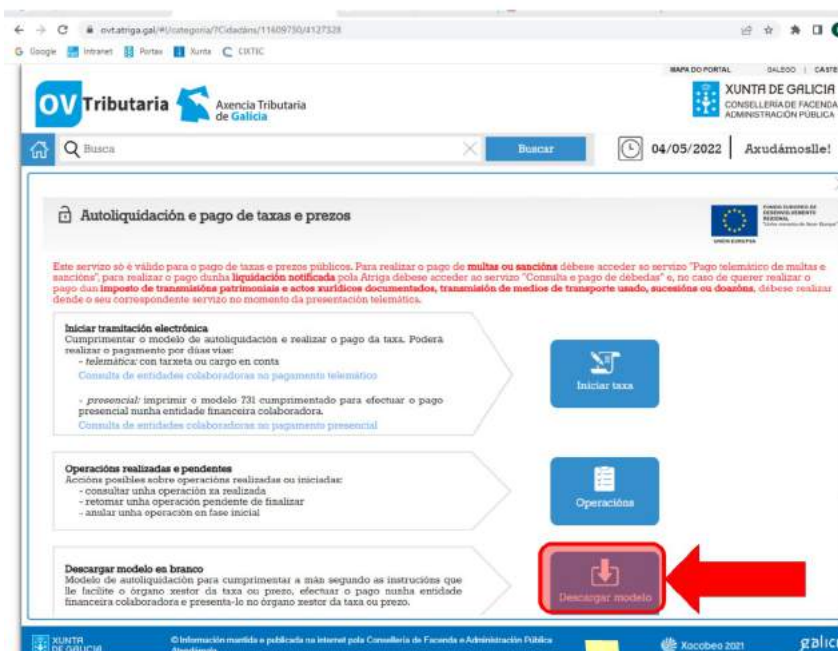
ovt.atriga.gal/#/categoria/?Cidadáns/11609750/4127328

Google Intranet Portax Xunta CIXTEC

MAPA DO PORTAL GALEGO | CASTE

OV Tributaria Axencia Tributaria de Galicia

XUNTA DE GALICIA CONSELLERÍA DE FACENDA E ADMINISTRACIÓN PÚBLICA

Busca Buscar 04/05/2022 Axudámoslle!

Autoliquidación e pago de taxas e prezos

FONDO EUROPEO DE DESENVOLVEMENTO REXIONAL UNIÓN EUROPEA

Este servizo só é válido para o pago de taxas e prezos públicos. Para realizar o pago de multas ou sancións débese acceder ao servizo "Pago telemático de multas e sancións"; para realizar o pago dunha liquidación notificada pola Atriga débese acceder ao servizo "Consulta e pago de débedas" e, no caso de querer realizar o pago dun imposto de transmisións patrimoniais e actos xurídicos documentados, transmisión de medios de transporte usado, sucesións ou doazóns, débese realizar dende o seu correspondente servizo no momento da presentación telemática.

Iniciar tramitación electrónica
Cumprimentar o modelo de autoliquidación e realizar o pago da taxa. Poderá realizar o pagamento por dúas vías:
- telemática: con tarxeta ou cargo en conta
Consulta de entidades colaboradoras no pagamento telemático
- presencial: imprimir o modelo 731 cumprimentado para efectuar o pago presencial nunha entidade financeira colaboradora.
Consulta de entidades colaboradoras no pagamento presencial

Iniciar taxa

Operacións realizadas e pendentes
Accións posibles sobre operacións realizadas ou iniciadas:
- consultar unha operación xa realizada
- retomar unha operación pendente de finalizar
- anular unha operación en fase inicial

Operacións

Descargar modelo en branco
Modelo de autoliquidación para cumprimentar a man segundo as instrucións que lle facilite o órgano xestor da taxa ou prezo, efectuar o pago nunha entidade financeira colaboradora e presenta-lo no órgano xestor da taxa ou prezo.

Descargar modelo

XUNTA DE GALICIA © Información mantida e publicada na internet pola Consellería de Facenda e Administración Pública Xacobeo 2021 galic